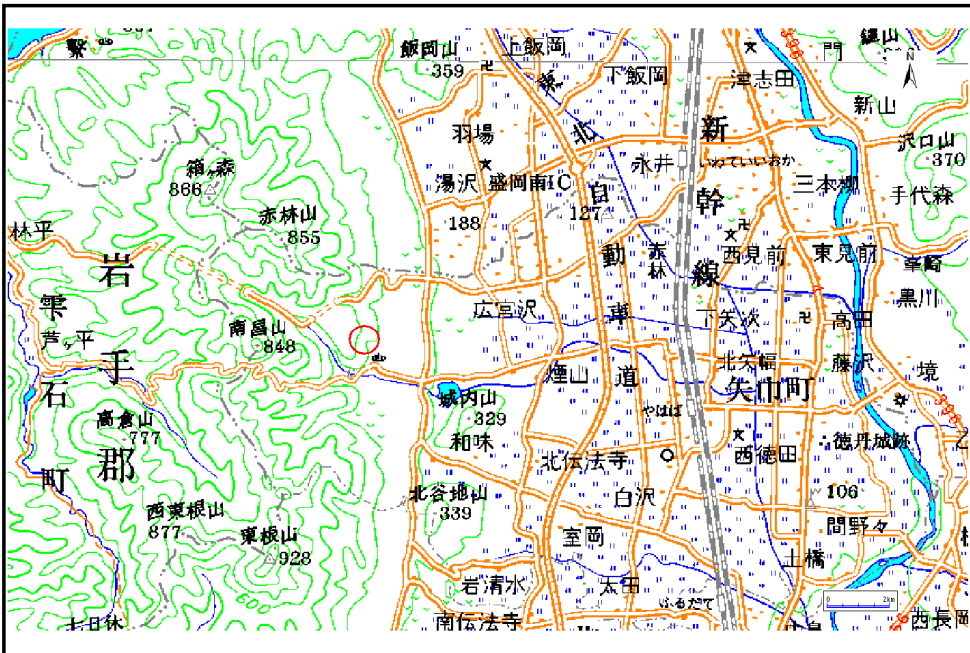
繫
飯岡山
359
上飯岡
下飯岡
津志田
鑪山
門
新山
沢口山
370
手代森
三本柳
東見前
西見前
黒川
高田
藤沢
境
羽場
湯沢
盛岡南IC
永井
いわていいおか
新
幹
線
箱ヶ森
866
赤林山
855
188
127
自
動
車
道
赤林
林平
岩
手
郡
雫
石
町
芦ヶ平
南昌山
848
広宮沢
下矢次
北矢幅
矢巾町
煙山
城内山
329
和味
やはば
高倉山
777
北伝法寺
西徳田
徳丹城跡
100
白沢
北谷地山
339
西東根山
877
東根山
928
室岡
間野々
土橋
岩清水
太田
ふるだて
南伝法寺
西長岡
600
0
2km
N